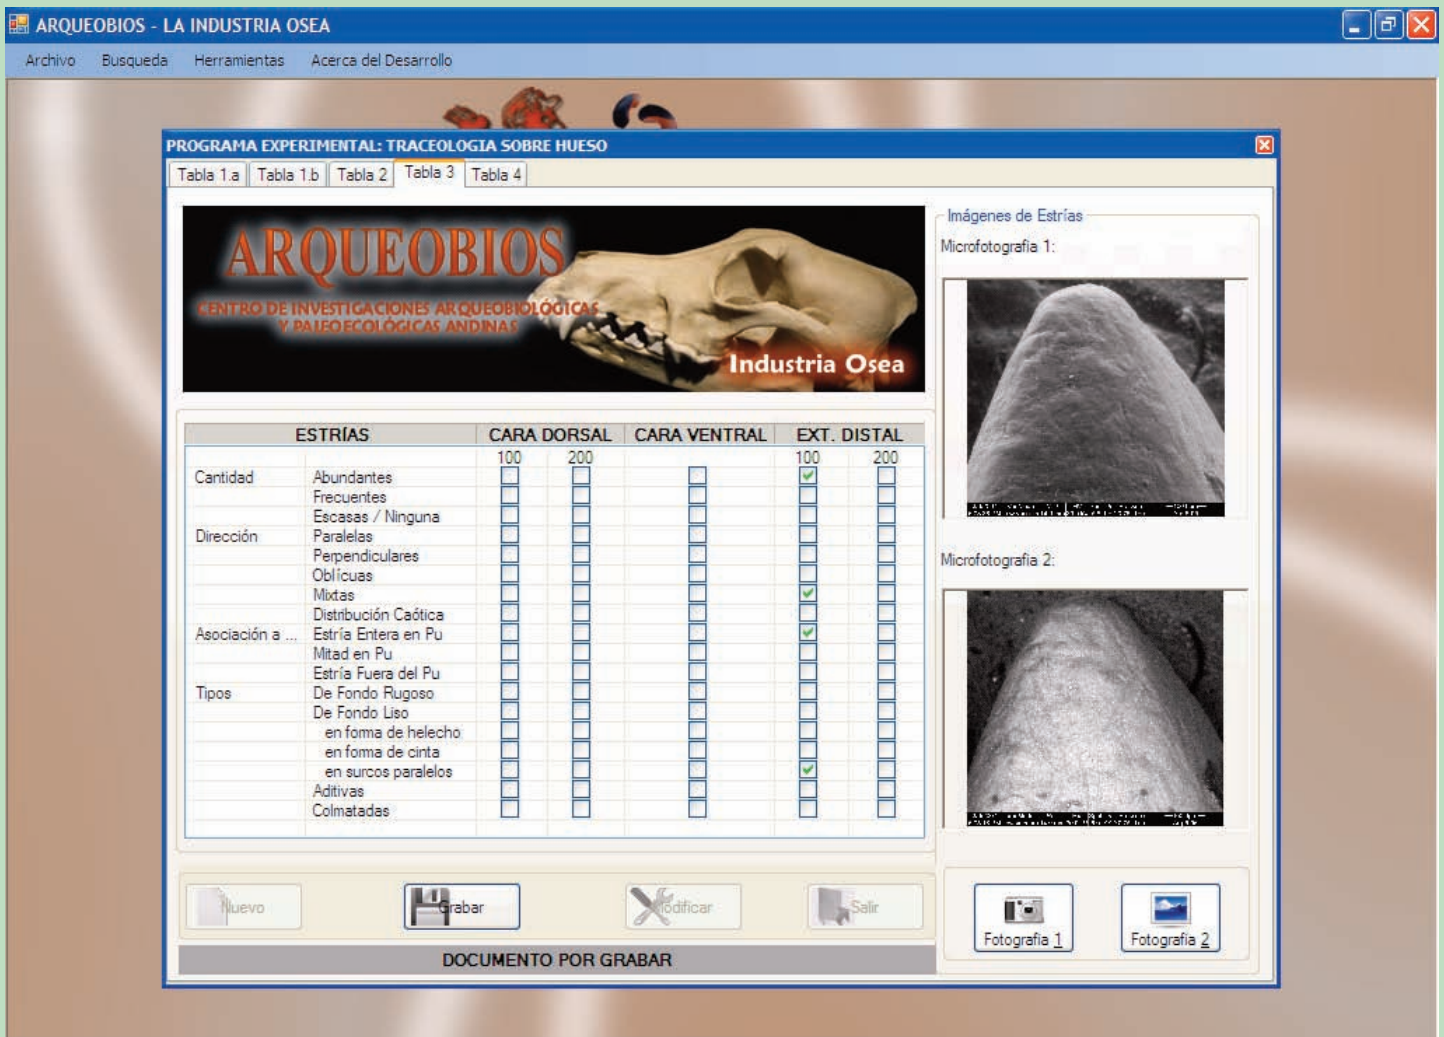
ARQUEOBIOS - LA INDUSTRIA OSEA

Archivo Busqueda Herramientas Acerca del Desarrollo

PROGRAMA EXPERIMENTAL: TRACEOLOGIA SOBRE HUESO

Tabla 1.a Tabla 1.b Tabla 2 Tabla 3 Tabla 4

ARQUEOBIOS
CENTRO DE INVESTIGACIONES ARQUEOBIOLÓGICAS Y PALEOECOLÓGICAS ANDINAS
Industria Osea

| ESTRÍAS | | CARA DORSAL 100 | CARA DORSAL 200 | CARA VENTRAL | EXT. DISTAL 100 | EXT. DISTAL 200 |
|---|---|---|---|---|---|---|
| Cantidad | Abundantes | | | | ✓ | |
| | Frecuentes | | | | | |
| | Escasas / Ninguna | | | | | |
| Dirección | Paralelas | | | | | |
| | Perpendiculares | | | | | |
| | Oblícuas | | | | | |
| | Mixtas | | | | ✓ | |
| | Distribución Caótica | | | | | |
| Asociación a ... | Estría Entera en Pu | | | | ✓ | |
| | Mitad en Pu | | | | | |
| | Estría Fuera del Pu | | | | | |
| Tipos | De Fondo Rugoso | | | | | |
| | De Fondo Liso | | | | | |
| | en forma de helecho | | | | | |
| | en forma de cinta | | | | | |
| | en surcos paralelos | | | | ✓ | |
| | Aditivas | | | | | |
| | Colmatadas | | | | | |

Imágenes de Estrías
Microfotografia 1:
Microfotografia 2:

Nuevo Grabar Modificar Salir

DOCUMENTO POR GRABAR

Fotografia 1 Fotografia 2